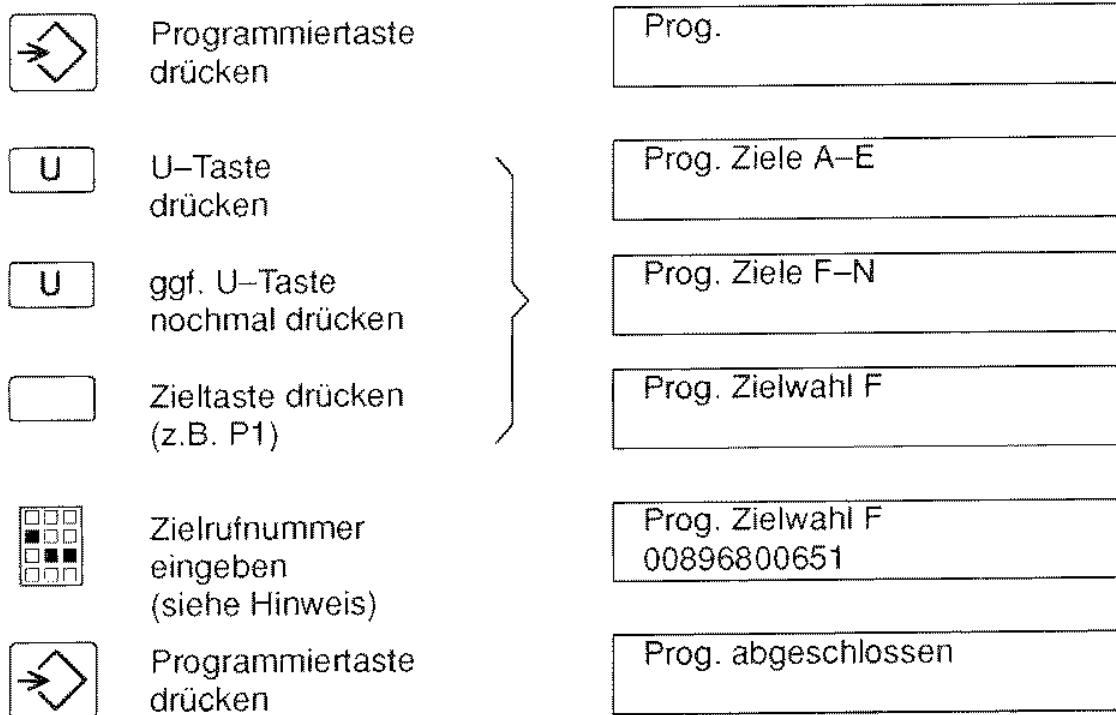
Programmiertaste drücken

Prog.

U

U–Taste drücken

Prog. Ziele A–E

U

ggf. U–Taste nochmal drücken

Prog. Ziele F–N

Zieltaste drücken (z.B. P1)

Prog. Zielwahl F

Zielrufnummer eingeben (siehe Hinweis)

Prog. Zielwahl F
00896800651

Programmiertaste drücken

Prog. abgeschlossen